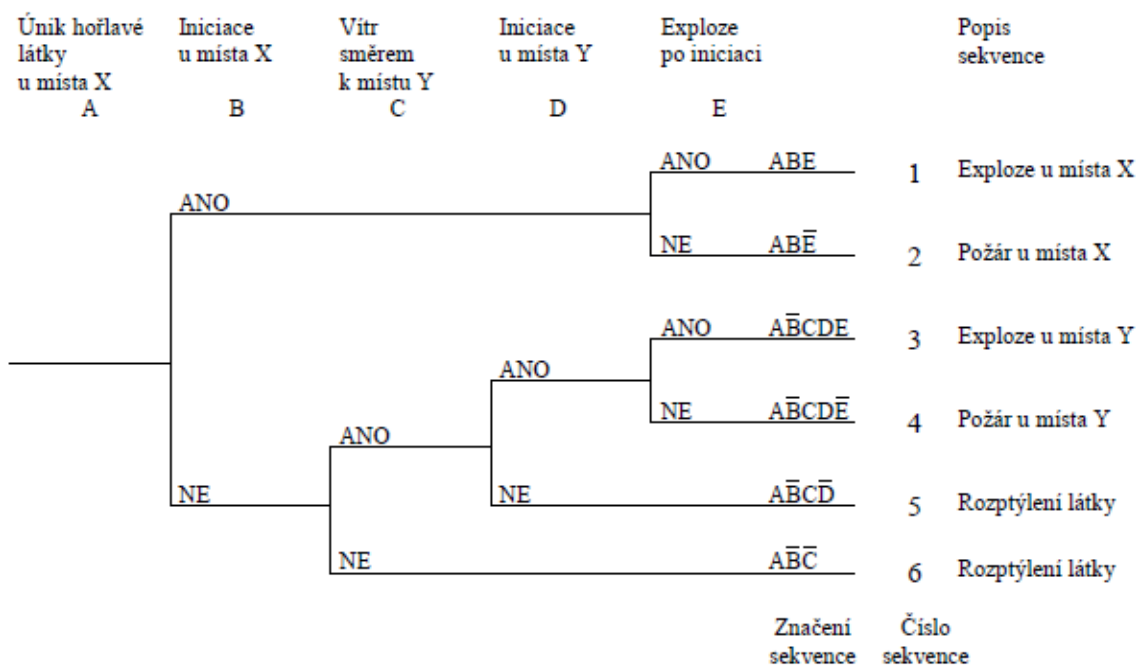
Únik hořlavé látky u místa X
A

Iniciace u místa X
B

Vítr směrem k místu Y
C

Iniciace u místa Y
D

Exploze po iniciaci
E

Popis sekvence

ANO

ANO ABE 1 Exploze u místa X

NE $AB\overline{E}$ 2 Požár u místa X

ANO $A\overline{B}CDE$ 3 Exploze u místa Y

ANO

NE $A\overline{B}CD\overline{E}$ 4 Požár u místa Y

ANO

NE

NE $A\overline{B}C\overline{D}$ 5 Rozptýlení látky

NE $A\overline{B}\overline{C}$ 6 Rozptýlení látky

Značení sekvence

Číslo sekvence